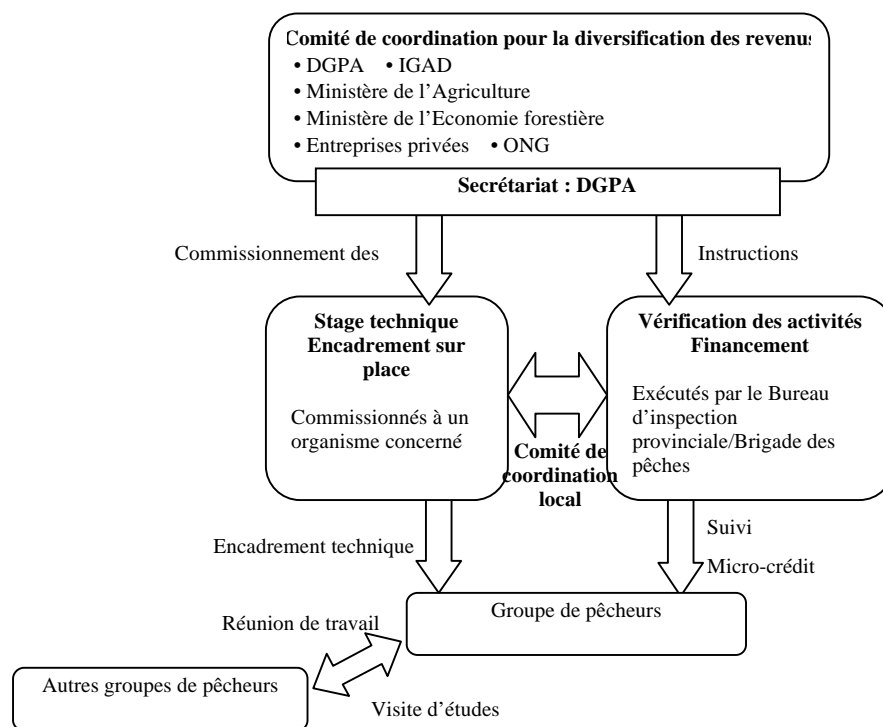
Comité de coordination pour la diversification des revenus
• DGPA • IGAD
• Ministère de l'Agriculture
• Ministère de l'Economie forestière
• Entreprises privées • ONG

Secrétariat : DGPA

Commissionnement des

Instructions

Stage technique
Encadrement sur place

Commissionnés à un organisme concerné

Vérification des activités
Financement

Exécutés par le Bureau d'inspection provinciale/Brigade des pêches

Comité de coordination local

Encadrement technique

Suivi

Micro-crédit

Groupe de pêcheurs

Réunion de travail

Autres groupes de pêcheurs

Visite d'études